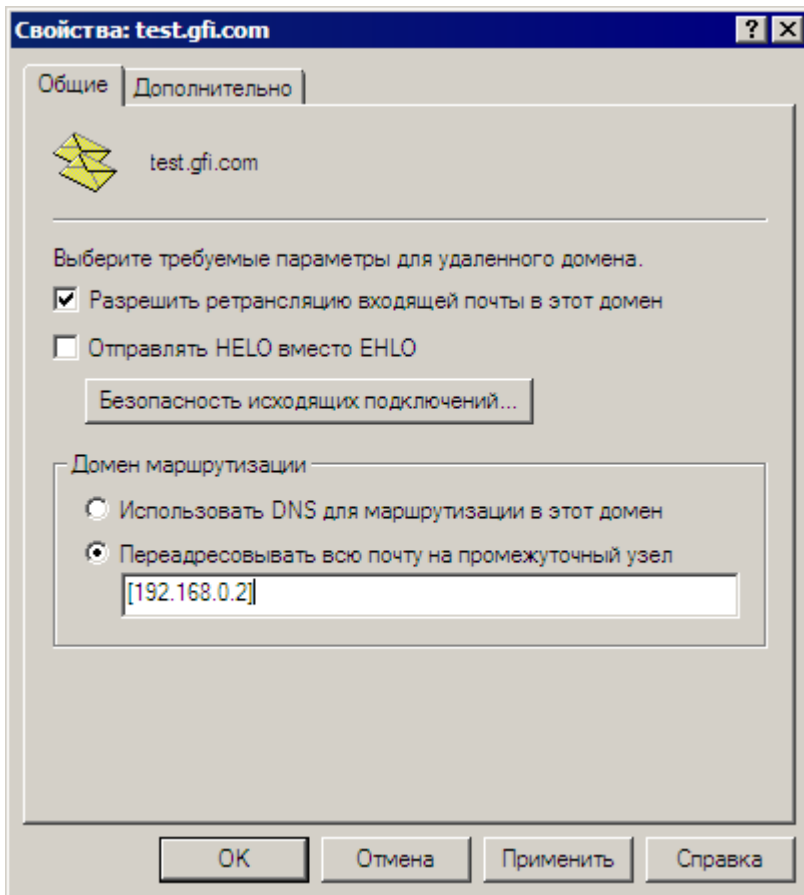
Свойства: test.gfi.com

?

X

Общие

Дополнительно

test.gfi.com

Выберите требуемые параметры для удаленного домена.

Разрешить ретрансляцию входящей почты в этот домен

Отправлять HELO вместо EHLO

Безопасность исходящих подключений...

Домен маршрутизации

Использовать DNS для маршрутизации в этот домен

Переадресовывать всю почту на промежуточный узел

[192.168.0.2]

OK

Отмена

Применить

Справка